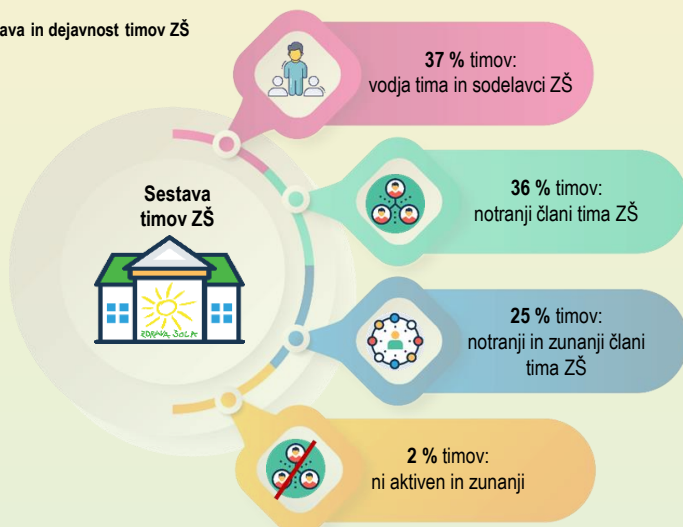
ava in dejavnost timov ZŠ

Sestava timov ZŠ

ZDRAVA ŠOLA

37 % timov: vodja tima in sodelavci ZŠ

36 % timov: notranji člani tima ZŠ

25 % timov: notranji in zunanji člani tima ZŠ

2 % timov: ni aktiven in zunanji